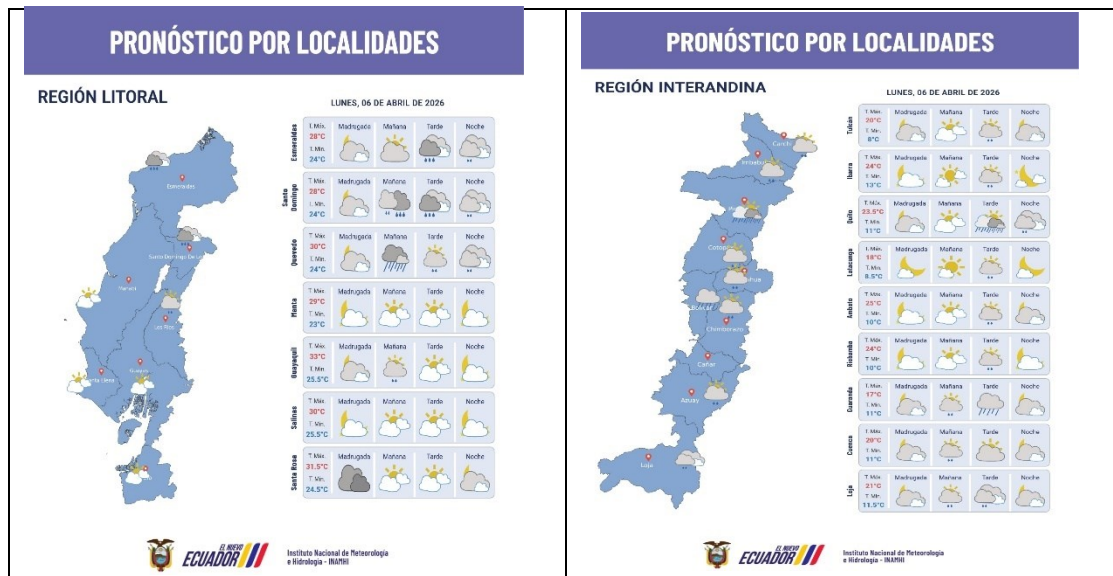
PRONÓSTICO POR LOCALIDADES

REGIÓN LITORAL

LUNES, 06 DE ABRIL DE 2026

Esmeraldas
Santo Domingo De Los Tsáchilas
Manabí
Los Ríos
Santa Elena
Guayas

| | T. Máx. | T. Mín. | | | | |
|---|---|---|---|---|---|---|
| Esmeraldas | 28°C | 24°C | Madrugada | Mañana | Tarde | Noche |
| Santo Domingo | 28°C | 24°C | Madrugada | Mañana | Tarde | Noche |
| Quevedo | 30°C | 24°C | Madrugada | Mañana | Tarde | Noche |
| Manta | 29°C | 23°C | Madrugada | Mañana | Tarde | Noche |
| Guayaquil | 33°C | 25.5°C | Madrugada | Mañana | Tarde | Noche |
| Salinas | 30°C | 25.5°C | Madrugada | Mañana | Tarde | Noche |
| Santa Rosa | 31.5°C | 24.5°C | Madrugada | Mañana | Tarde | Noche |

EL NUEVO ECUADOR
Instituto Nacional de Meteorología e Hidrología - INAMHI

PRONÓSTICO POR LOCALIDADES

REGIÓN INTERANDINA

LUNES, 06 DE ABRIL DE 2026

Carchi
Imbabura
Cotopaxi
Tungurahua
Bolívar
Chimborazo
Cañar
Azuay
Loja

| | T. Máx. | T. Mín. | | | | |
|---|---|---|---|---|---|---|
| Tulcán | 20°C | 8°C | Madrugada | Mañana | Tarde | Noche |
| Ibarra | 24°C | 13°C | Madrugada | Mañana | Tarde | Noche |
| Quito | 23.5°C | 11°C | Madrugada | Mañana | Tarde | Noche |
| Latacunga | 18°C | 8.5°C | Madrugada | Mañana | Tarde | Noche |
| Ambato | 25°C | 10°C | Madrugada | Mañana | Tarde | Noche |
| Riobamba | 24°C | 10°C | Madrugada | Mañana | Tarde | Noche |
| Guaranda | 17°C | 11°C | Madrugada | Mañana | Tarde | Noche |
| Cuenca | 20°C | 11°C | Madrugada | Mañana | Tarde | Noche |
| Loja | 21°C | 11.5°C | Madrugada | Mañana | Tarde | Noche |

EL NUEVO ECUADOR
Instituto Nacional de Meteorología e Hidrología - INAMHI